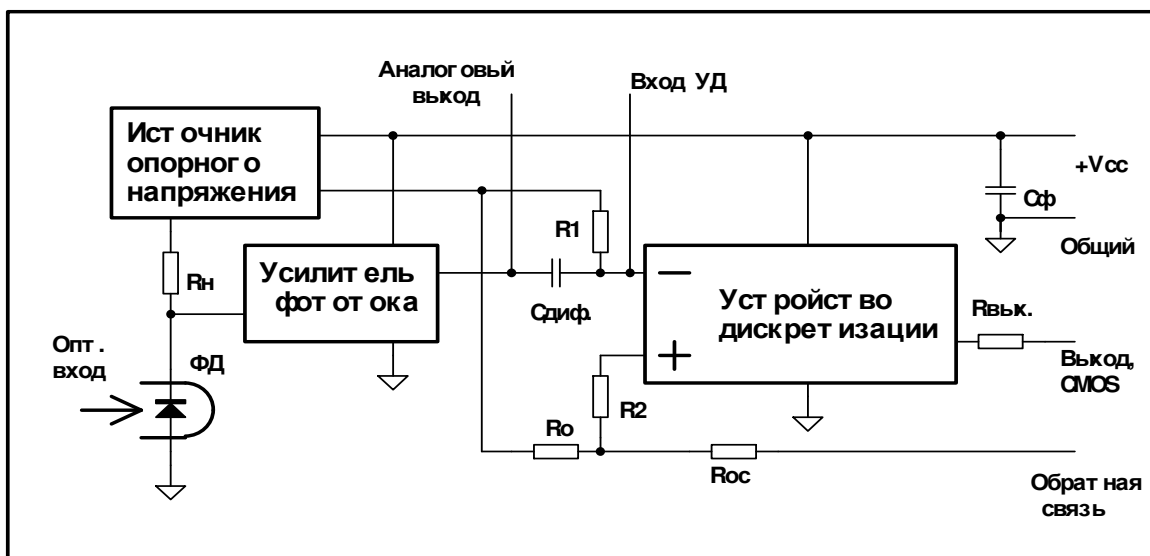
Аналог овый выход

Вход УД

Ист очник опорног о напряжения

+Vcc

Сф

Общий

R1

Rн

Усилит ель фот от ока

Сдиф.

−

Уст ройст во дискрет изации

Rвых.

Опт . вход

ФД

+

Выход, CMOS

R2

Ro

Roc

Обрат ная связь